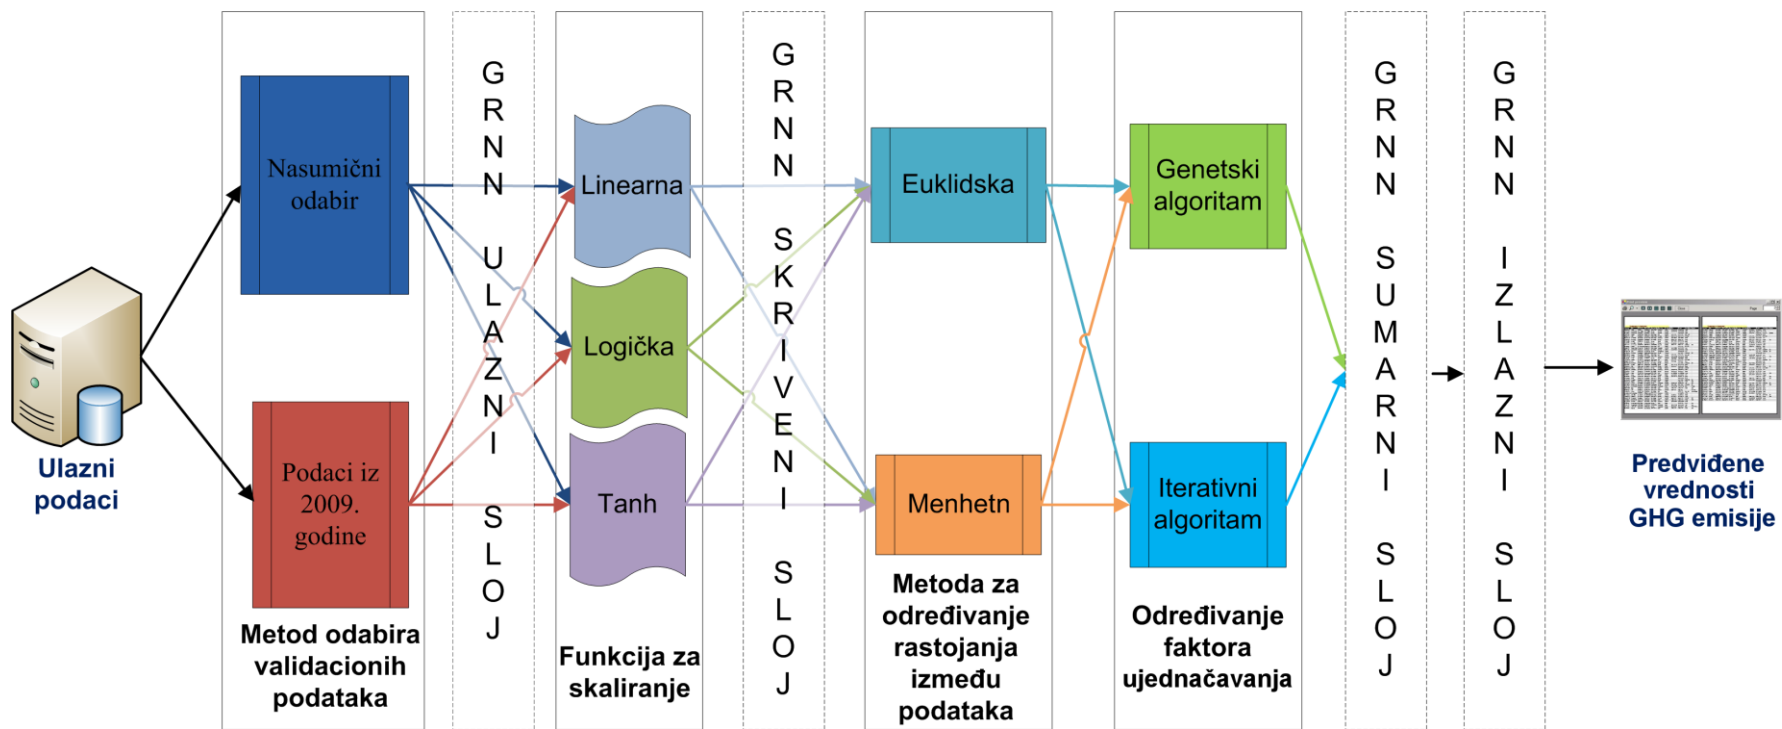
Ulazni podaci

Nasumični odabir

Podaci iz 2009. godine

Metod odabira validacionih podataka

GRNN ULAZNI SLOJ

Linearna

Logička

Tanh

Funkcija za skaliranje

GRNN SKRIVENI SLOJ

Euklidska

Menhetn

Metoda za određivanje rastojanja između podataka

Genetski algoritam

Iterativni algoritam

Određivanje faktora ujednačavanja

GRNN SUMARNI SLOJ

GRNN IZLAZNI SLOJ

Predviđene vrednosti GHG emisije